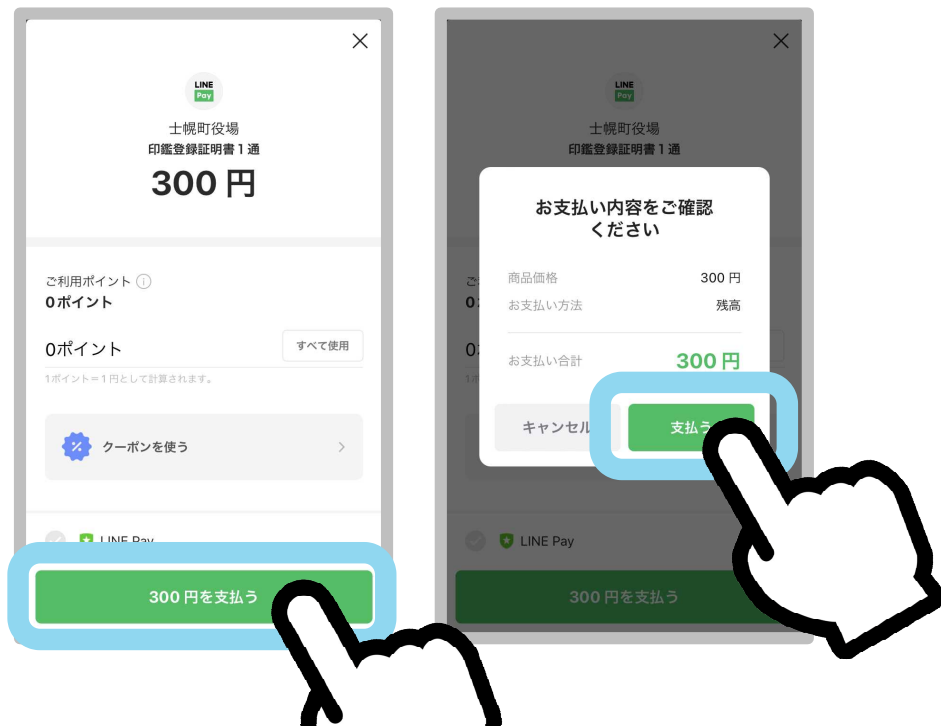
LINE Pay

士幌町役場
印鑑登録証明書１通
300 円

ご利用ポイント
0ポイント

0ポイント
すべて使用
1ポイント＝1円として計算されます。

クーポンを使う

LINE Pay

300 円を支払う

LINE Pay

士幌町役場
印鑑登録証明書１通

お支払い内容をご確認ください

商品価格 300 円
お支払い方法 残高

お支払い合計 300 円

キャンセル
支払う

LINE Pay

300 円を支払う